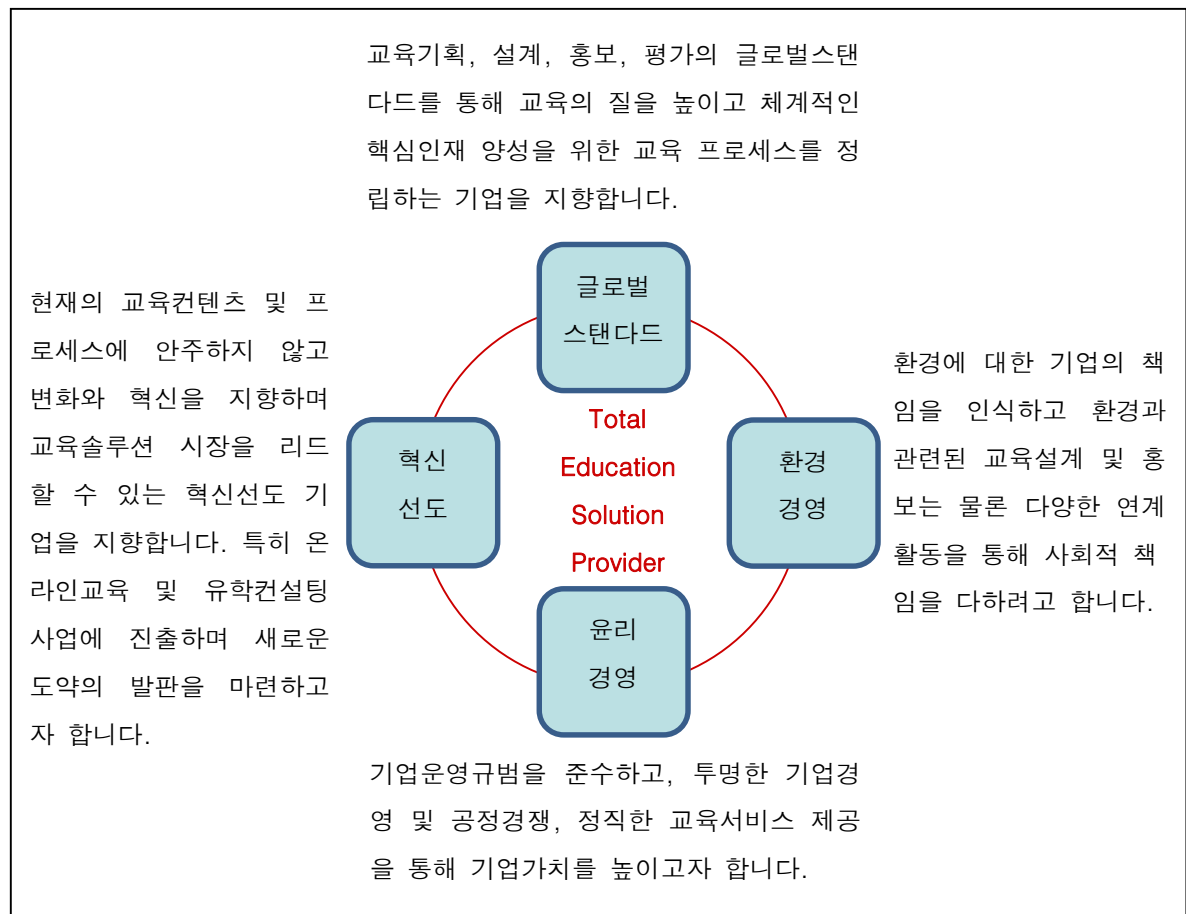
교육기획, 설계, 홍보, 평가의 글로벌스탠다드를 통해 교육의 질을 높이고 체계적인 핵심인재 양성을 위한 교육 프로세스를 정립하는 기업을 지향합니다.

현재의 교육컨텐츠 및 프로세스에 안주하지 않고 변화와 혁신을 지향하며 교육솔루션 시장을 리드할 수 있는 혁신선도 기업을 지향합니다. 특히 온라인교육 및 유학컨설팅 사업에 진출하며 새로운 도약의 발판을 마련하고자 합니다.

글로벌 스탠다드

혁신 선도

Total Education Solution Provider

환경 경영

윤리 경영

환경에 대한 기업의 책임을 인식하고 환경과 관련된 교육설계 및 홍보는 물론 다양한 연계 활동을 통해 사회적 책임을 다하려고 합니다.

기업운영규범을 준수하고, 투명한 기업경영 및 공정경쟁, 정직한 교육서비스 제공을 통해 기업가치를 높이고자 합니다.